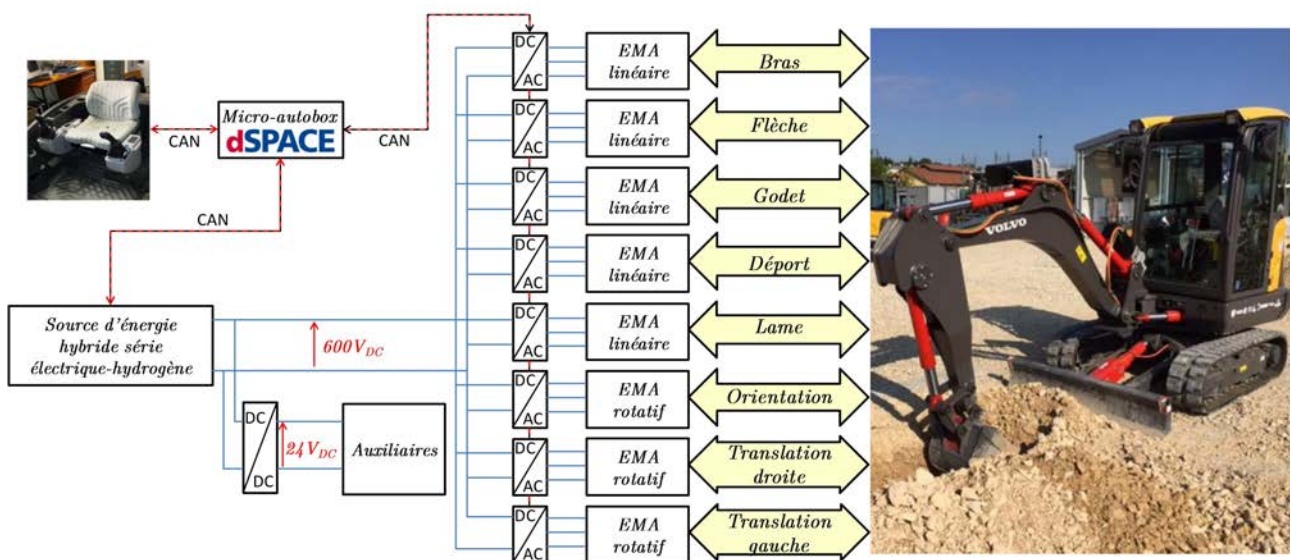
Micro-autobox
dSPACE

CAN

CAN

CAN

Source d'énergie hybride série électrique-hydrogène

$600V_{DC}$

DC
DC

$24V_{DC}$

Auxiliaires

DC
AC

EMA linéaire

Bras

DC
AC

EMA linéaire

Flèche

DC
AC

EMA linéaire

Godet

DC
AC

EMA linéaire

Déport

DC
AC

EMA linéaire

Lame

DC
AC

EMA rotatif

Orientation

DC
AC

EMA rotatif

Translation droite

DC
AC

EMA rotatif

Translation gauche

VOLVO